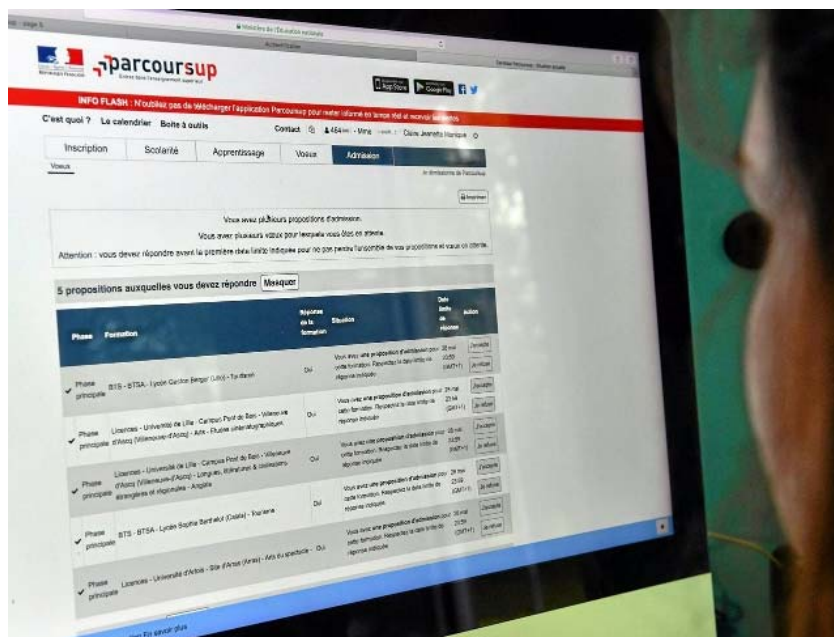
parcoursup

INFO FLASH : N'oubliez pas de télécharger l'application Parcoursup pour rester informé en temps réel et recevoir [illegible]

C'est quoi ? Le calendrier Boite à outils

Contact

Inscription Scolarité Apprentissage Voeux Admission

Voeux

Imprimer

Vous avez plusieurs propositions d'admission.

Vous avez plusieurs voeux pour lesquels vous êtes en attente.

Attention : vous devez répondre avant la première date limite indiquée pour ne pas perdre l'ensemble de vos propositions et voeux en attente.

5 propositions auxquelles vous devez répondre Masquer

| Phase | Formation | Réponse de la formation | Situation | Date limite de réponse | Action |
|---|---|---|---|---|---|
| Phase principale | BTS - BTSA - Lycée Gaston Berger (Lille) - Tourisme | Oui | Vous avez une proposition d'admission pour cette formation. Respectez la date limite de réponse indiquée. | 25 mai 23:59 (GMT+1) | J'accepte Je refuse |
| Phase principale | Licences - Université de Lille - Campus Pont de Bois - Villeneuve d'Ascq (Villeneuve-d'Ascq) - Arts - Etudes cinématographiques | Oui | Vous avez une proposition d'admission pour cette formation. Respectez la date limite de réponse indiquée. | 25 mai 23:59 (GMT+1) | J'accepte Je refuse |
| Phase principale | Licences - Université de Lille - Campus Pont de Bois - Villeneuve d'Ascq (Villeneuve-d'Ascq) - Langues, littératures & civilisations étrangères et régionales - Anglais | Oui | Vous avez une proposition d'admission pour cette formation. Respectez la date limite de réponse indiquée. | 25 mai 23:59 (GMT+1) | J'accepte Je refuse |
| Phase principale | BTS - BTSA - Lycée Sophie Berthelot (Calais) - Tourisme | Oui | Vous avez une proposition d'admission pour cette formation. Respectez la date limite de réponse indiquée. | 25 mai 23:59 (GMT+1) | J'accepte Je refuse |
| Phase principale | Licences - Université d'Artois - Site d'Arras (Arras) - Arts du spectacle - | Oui | Vous avez une proposition d'admission pour cette formation. Respectez la date limite de réponse indiquée. | 25 mai 23:59 (GMT+1) | J'accepte Je refuse |

En savoir plus